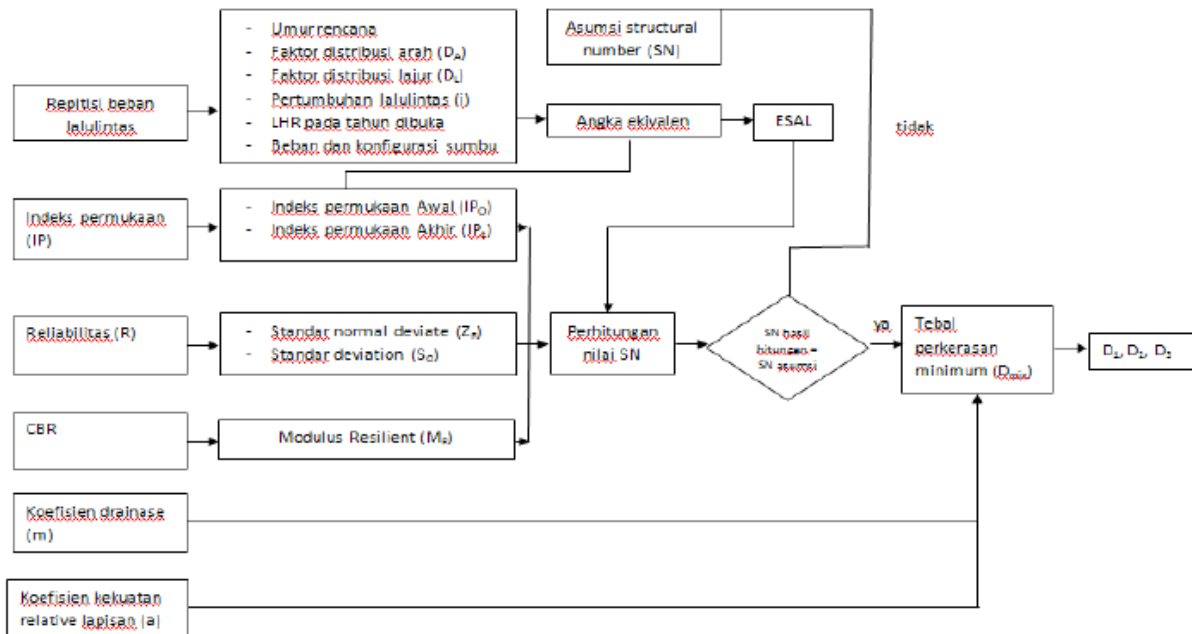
Repitisi beban lalulintas

- Umur rencana
- Faktor distribusi arah ($D_A$)
- Faktor distribusi lajur ($D_L$)
- Pertumbuhan lalulintas (i)
- LHR pada tahun dibuka
- Beban dan konfigurasi sumbu

Asumsi structural number (SN)

Angka ekivalen

ESAL

tidak

Indeks permukaan (IP)

- Indeks permukaan Awal ($IP_O$)
- Indeks permukaan Akhir ($IP_t$)

Reliabilitas (R)

- Standar normal deviate ($Z_R$)
- Standar deviation ($S_o$)

Perhitungan nilai SN

SN hasil hitungan = SN asumsi

ya

Tebal perkerasan minimum ($D_{min}$)

$D_1, D_2, D_3$

CBR

Modulus Resilient ($M_R$)

Koefisien drainase (m)

Koefisien kekuatan relative lapisan (a)